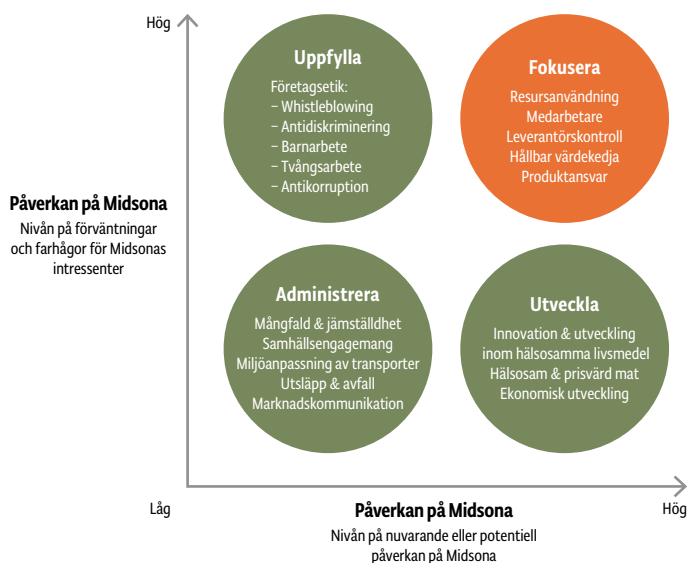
Hög

Påverkan på Midsona
Nivån på förväntningar och farhågor för Midsonas intressenter

Uppfylla
Företagsetik:
– Whistleblowing
– Antidiskriminering
– Barnarbete
– Tvångsarbete
– Antikorruption

Fokusera
Resursanvändning
Medarbetare
Leverantörskontroll
Hållbar värdekedja
Produktansvar

Administrera
Mångfald & jämställdhet
Samhällsengagemang
Miljöanpassning av transporter
Utsläpp & avfall
Marknadskommunikation

Utveckla
Innovation & utveckling inom hälsosamma livsmedel
Hälsosam & prisvärd mat
Ekonomisk utveckling

Låg

Påverkan på Midsona
Nivån på nuvarande eller potentiell påverkan på Midsona

Hög